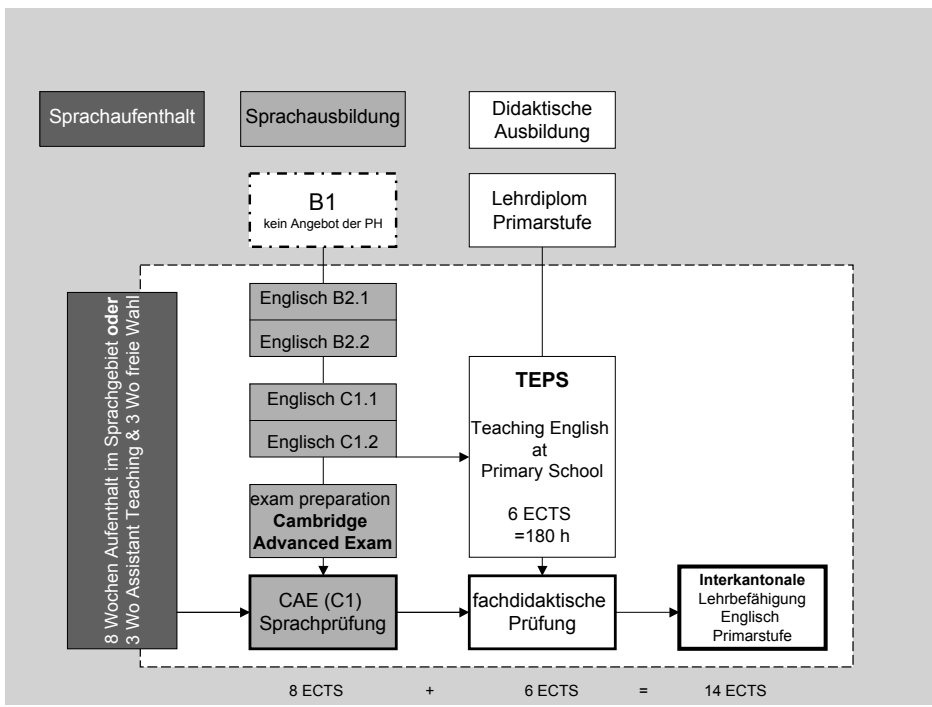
Sprachaufenthalt

Sprachausbildung

Didaktische Ausbildung

B1
kein Angebot der PH

Lehrdiplom Primarstufe

8 Wochen Aufenthalt im Sprachgebiet **oder** 3 Wo Assistant Teaching & 3 Wo freie Wahl

Englisch B2.1

Englisch B2.2

Englisch C1.1

Englisch C1.2

exam preparation **Cambridge Advanced Exam**

**TEPS**

Teaching English at Primary School

6 ECTS =180 h

CAE (C1) Sprachprüfung

fachdidaktische Prüfung

**Interkantonale** Lehrbefähigung Englisch Primarstufe

8 ECTS + 6 ECTS = 14 ECTS